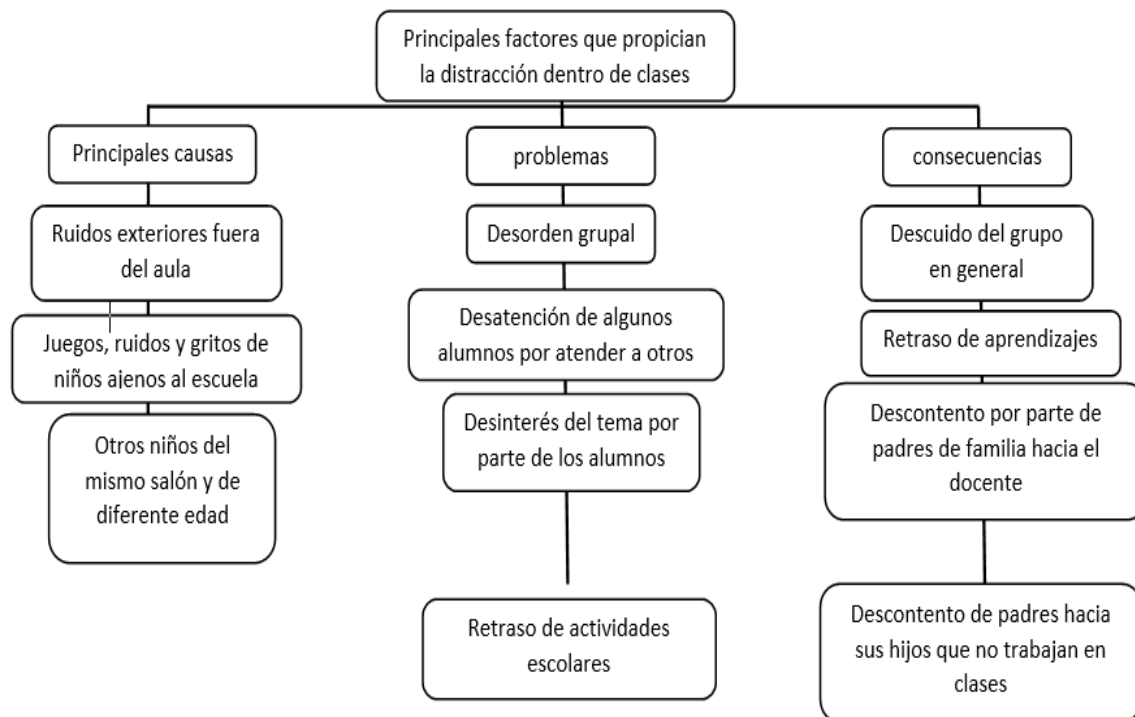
Principales factores que propician la distracción dentro de clases

Principales causas

Ruidos exteriores fuera del aula

Juegos, ruidos y gritos de niños ajenos al escuela

Otros niños del mismo salón y de diferente edad

problemas

Desorden grupal

Desatención de algunos alumnos por atender a otros

Desinterés del tema por parte de los alumnos

Retraso de actividades escolares

consecuencias

Descuido del grupo en general

Retraso de aprendizajes

Descontento por parte de padres de familia hacia el docente

Descontento de padres hacia sus hijos que no trabajan en clases